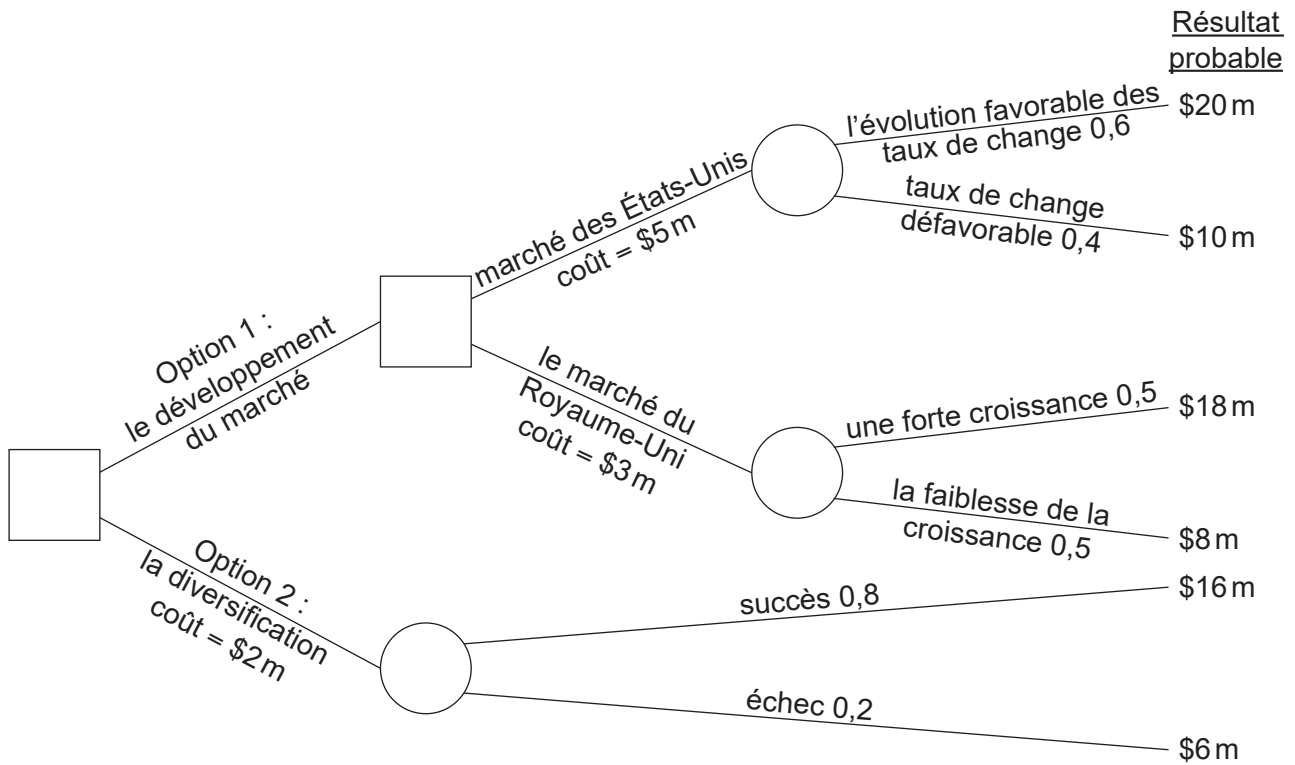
Résultat probable

Option 1 : le développement du marché

marché des États-Unis coût = \$5 m

l'évolution favorable des taux de change 0,6

\$20 m

taux de change défavorable 0,4

\$10 m

le marché du Royaume-Uni coût = \$3 m

une forte croissance 0,5

\$18 m

la faiblesse de la croissance 0,5

\$8 m

Option 2 : la diversification coût = \$2 m

succès 0,8

\$16 m

échec 0,2

\$6 m